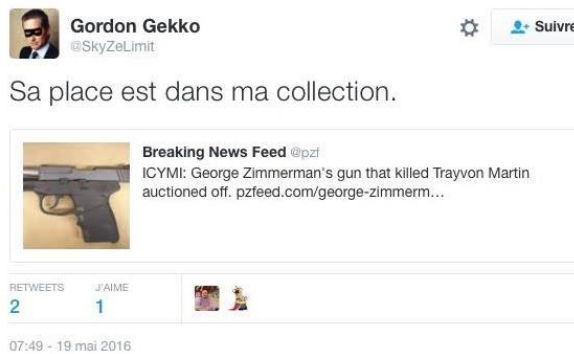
Gordon Gekko
@SkyZeLimit

Suivre

Sa place est dans ma collection.

Breaking News Feed @pzf
ICYMI: George Zimmerman's gun that killed Trayvon Martin auctioned off. pzfeed.com/george-zimmerm...

RETWEETS
2

J'AIME
1

07:49 - 19 mai 2016